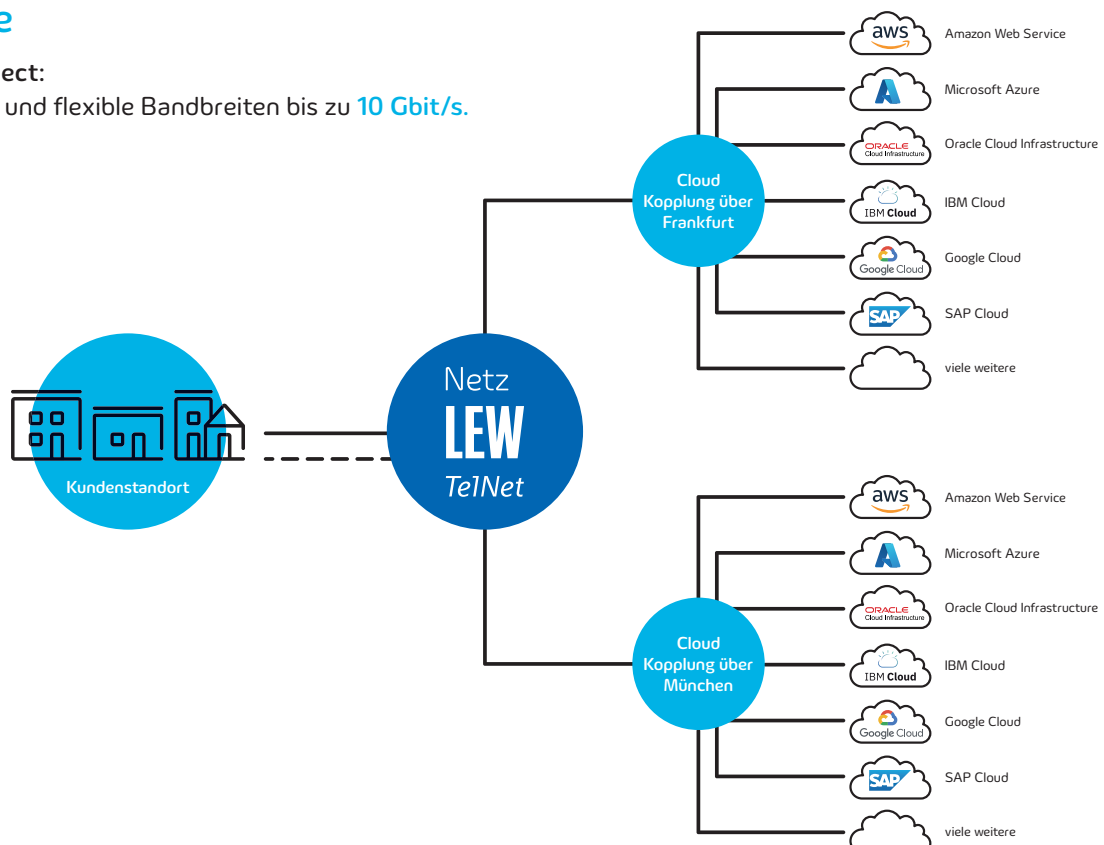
e

ect:

und flexible Bandbreiten bis zu 10 Gbit/s.

Kundenstandort

Netz
LEW
TelNet

Cloud Kopplung über Frankfurt

aws Amazon Web Service

Microsoft Azure

ORACLE Cloud Infrastructure Oracle Cloud Infrastructure

IBM Cloud IBM Cloud

Google Cloud Google Cloud

SAP SAP Cloud

viele weitere

Cloud Kopplung über München

aws Amazon Web Service

Microsoft Azure

ORACLE Cloud Infrastructure Oracle Cloud Infrastructure

IBM Cloud IBM Cloud

Google Cloud Google Cloud

SAP SAP Cloud

viele weitere